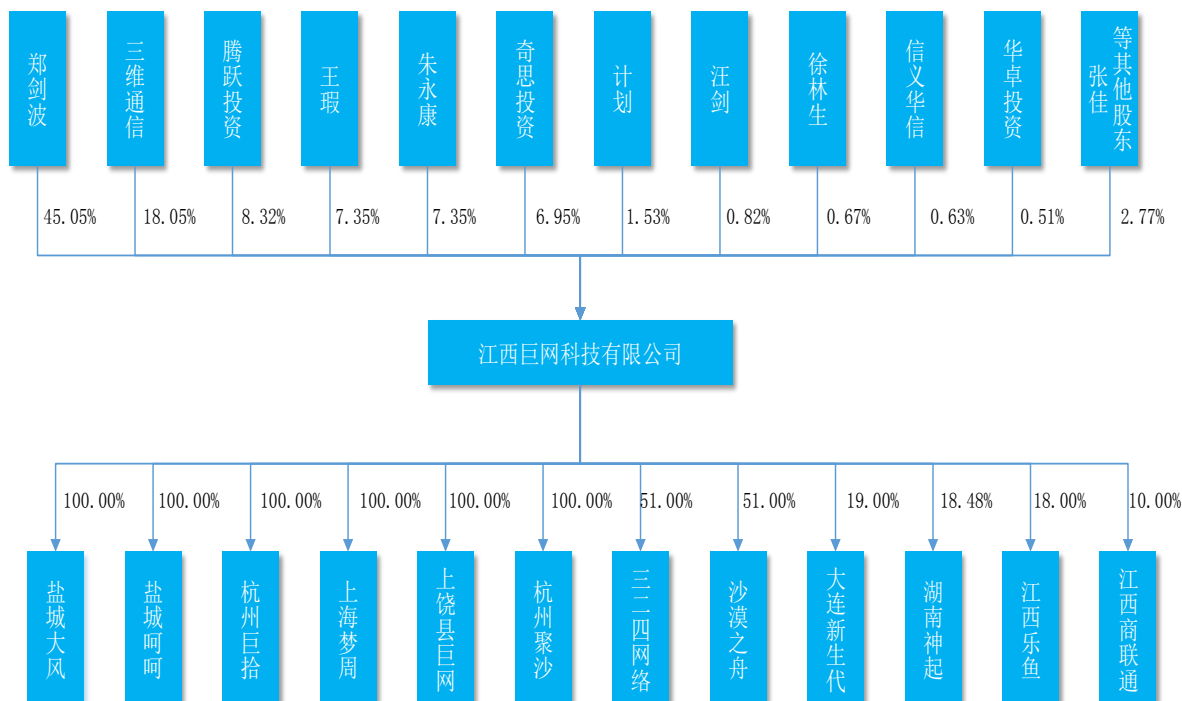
郑剑波
三维通信
腾跃投资
王瑕
朱永康
奇思投资
计划
汪剑
徐林生
信义华信
华卓投资
等其他股东张佳

45.05%
18.05%
8.32%
7.35%
7.35%
6.95%
1.53%
0.82%
0.67%
0.63%
0.51%
2.77%

江西巨网科技有限公司

100.00%
100.00%
100.00%
100.00%
100.00%
100.00%
51.00%
51.00%
19.00%
18.48%
18.00%
10.00%

盐城大风
盐城呵呵
杭州巨拾
上海梦周
上饶县巨网
杭州聚沙
三三一四网络
沙漠之舟
大连新生代
湖南神起
江西乐鱼
江西商联通